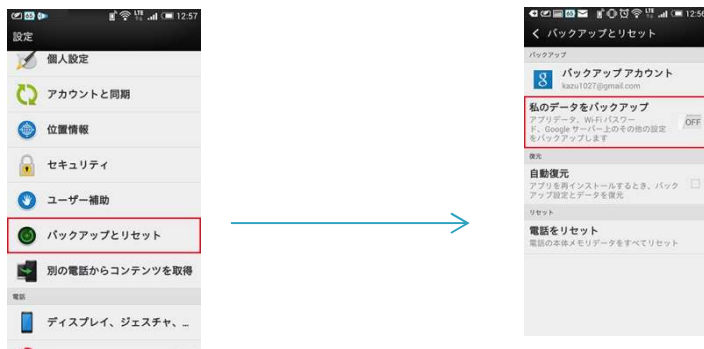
12:57
設定
個人設定
アカウントと同期
位置情報
セキュリティ
ユーザー補助
バックアップとリセット
別の電話からコンテンツを取得
電話
ディスプレイ、ジェスチャ、...

12:56
バックアップとリセット
バックアップ
バックアップアカウント
kazu1027@gmail.com
私のデータをバックアップ
アプリデータ、Wi-Fiパスワード、Googleサーバー上のその他の設定をバックアップします
OFF
復元
自動復元
アプリを再インストールするとき、バックアップ設定とデータを復元
リセット
電話をリセット
電話の本体メモリデータをすべてリセット